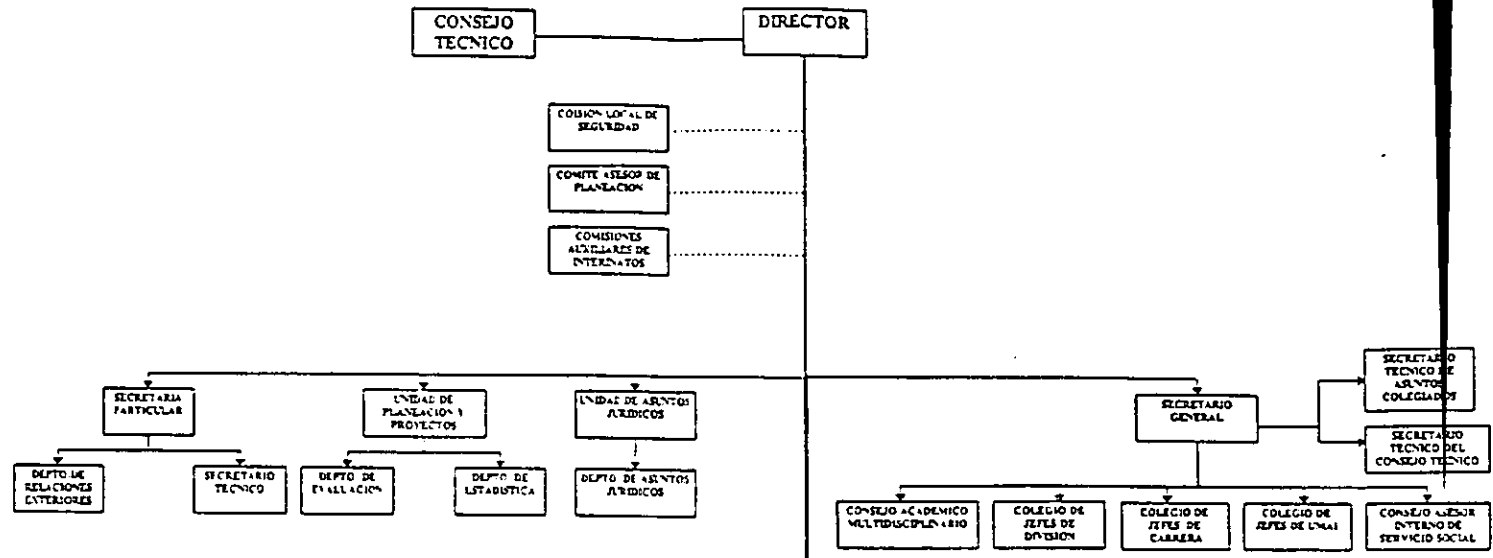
CONSEJO TECNICO

DIRECTOR

COMISION LOCAL DE SEGURIDAD

COMITE ASESOR DE PLANEACION

COMISIONES AUXILIARES DE INTERNATOS

SECRETARIA PARTICULAR

DEPTO DE RELACIONES EXTERIORES

SECRETARIO TECNICO

UNIDAD DE PLANEACION Y PROYECTOS

DEPTO DE EVALUACION

DEPTO DE ESTADISTICA

UNIDAD DE ASUNTOS JURIDICOS

DEPTO DE ASUNTOS JURIDICOS

SECRETARIO GENERAL

SECRETARIO TECNICO DE ASUNTOS COLEGIADOS

SECRETARIO TECNICO DEL CONSEJO TECNICO

CONSEJO ACADEMICO MULTIDISCIPLINARIO

COLEGIO DE JEFES DE DIVISION

COLEGIO DE JEFES DE CARRERA

COLEGIO DE JEFES DE UMAI

CONSEJO ASESOR INTERNO DE SERVICIO SOCIAL